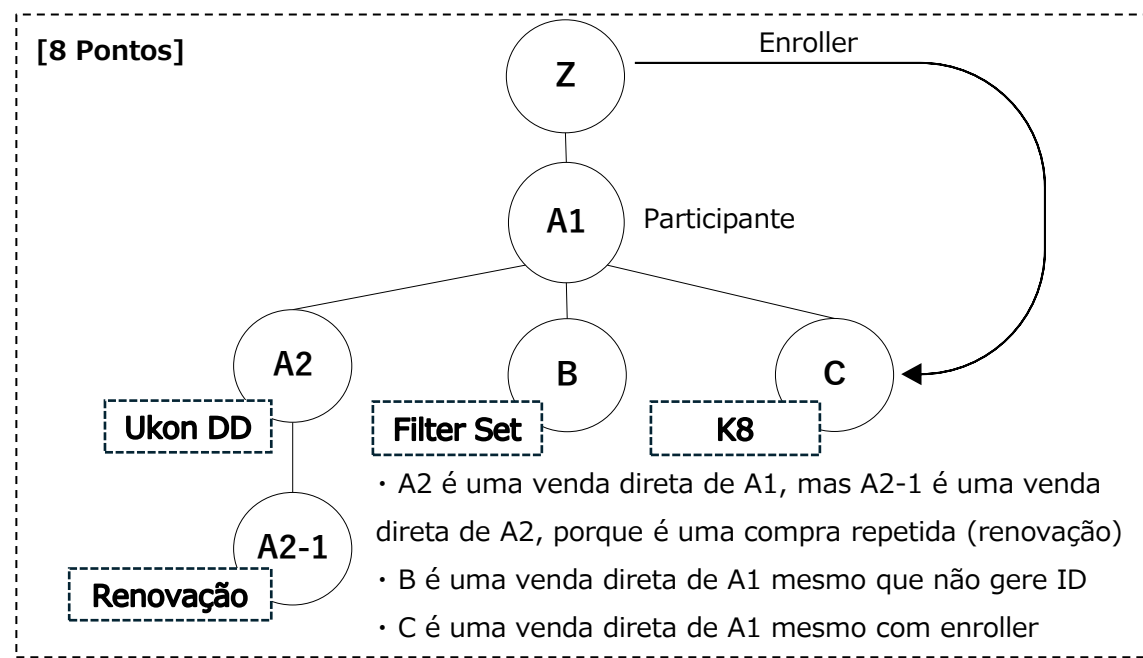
[8 Pontos]

Z

Enroller

A1

Participante

A2

B

C

Ukon DD

Filter Set

K8

A2-1

Renovação

・A2 é uma venda direta de A1, mas A2-1 é uma venda direta de A2, porque é uma compra repetida (renovação)

・B é uma venda direta de A1 mesmo que não gere ID

・C é uma venda direta de A1 mesmo com enroller